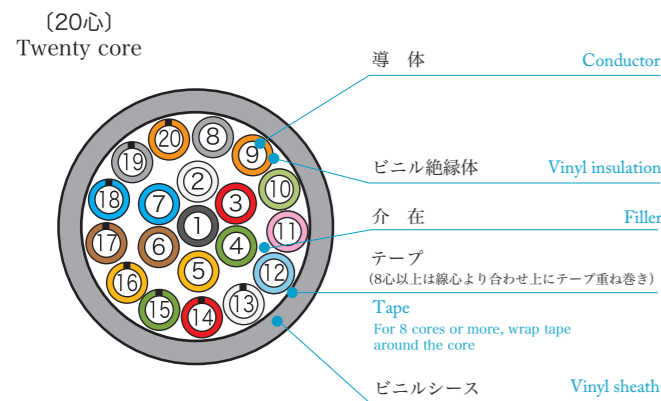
〔20心〕
Twenty core

導　体　Conductor

ビニル絶縁体　Vinyl insulation

介　在　Filler

テープ
(8心以上は線心より合わせ上にテープ重ね巻き)

Tape
For 8 cores or more, wrap tape around the core

ビニルシース　Vinyl sheath

20 8 9 19 2 10 18 7 3 1 11 17 6 4 5 12 16 13 15 14